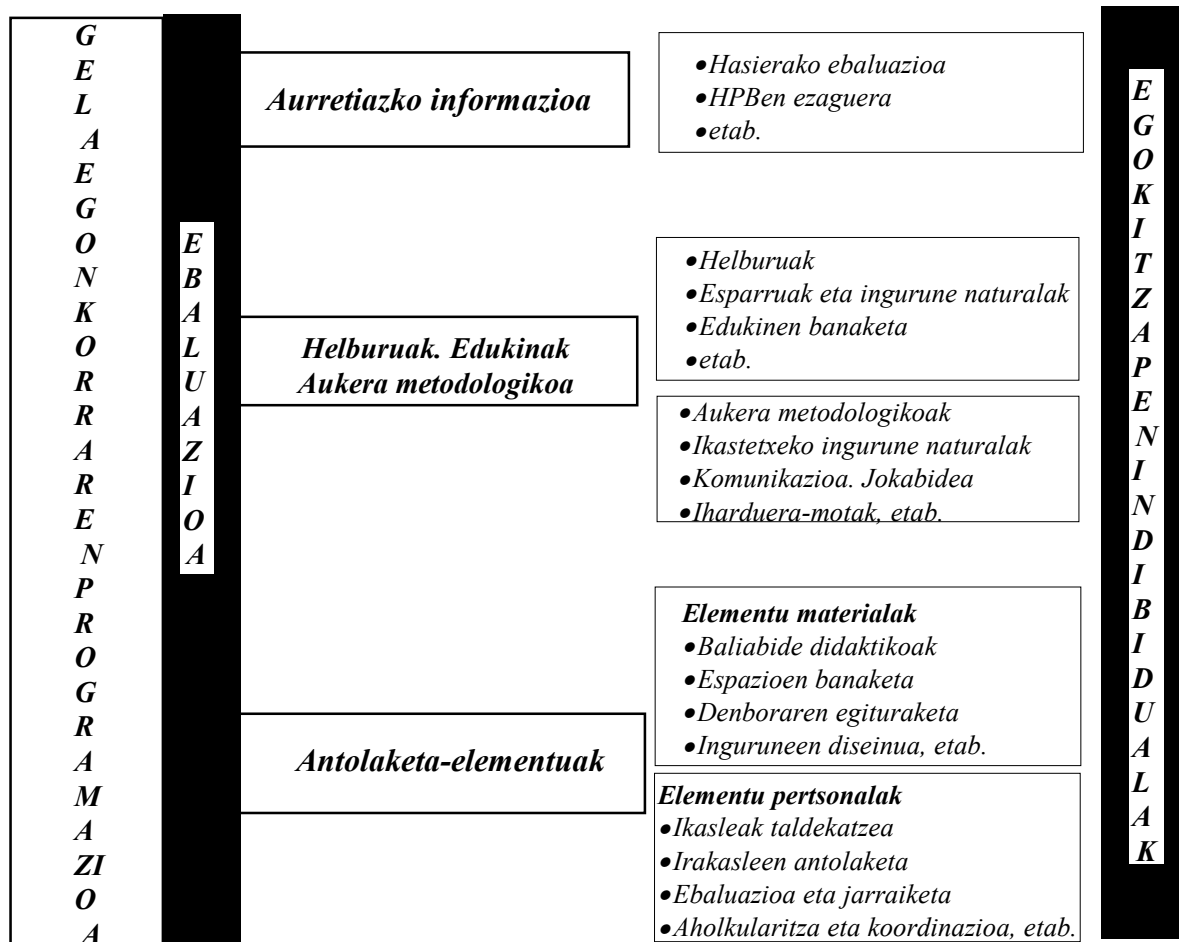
G
E
L
A
E
G
O
N
K
O
R
R
A
R
E
N
P
R
O
G
R
A
M
A
ZI
O
A

E
B
A
L
U
A
Z
I
O
A

Aurretiazko informazioa

•Hasierako ebaluazioa
•HPBen ezaguera
•etab.

Helburuak. Edukinak
Aukera metodologikoa

•Helburuak
•Esparruak eta ingurune naturalak
•Edukinen banaketa
•etab.

•Aukera metodologikoak
•Ikastetxeko ingurune naturalak
•Komunikazioa. Jokabidea
•Iharduera-motak, etab.

Antolaketa-elementuak

Elementu materialak
•Baliabide didaktikoak
•Espazioen banaketa
•Denboraren egituraketa
•Inguruneen diseinua, etab.

Elementu pertsonalak
•Ikasleak taldekatzea
•Irakasleen antolaketa
•Ebaluazioa eta jarraiketa
•Aholkularitza eta koordinazioa, etab.

E
G
O
K
I
T
Z
A
P
E
N
I
N
D
I
B
I
D
U
A
L
A
K